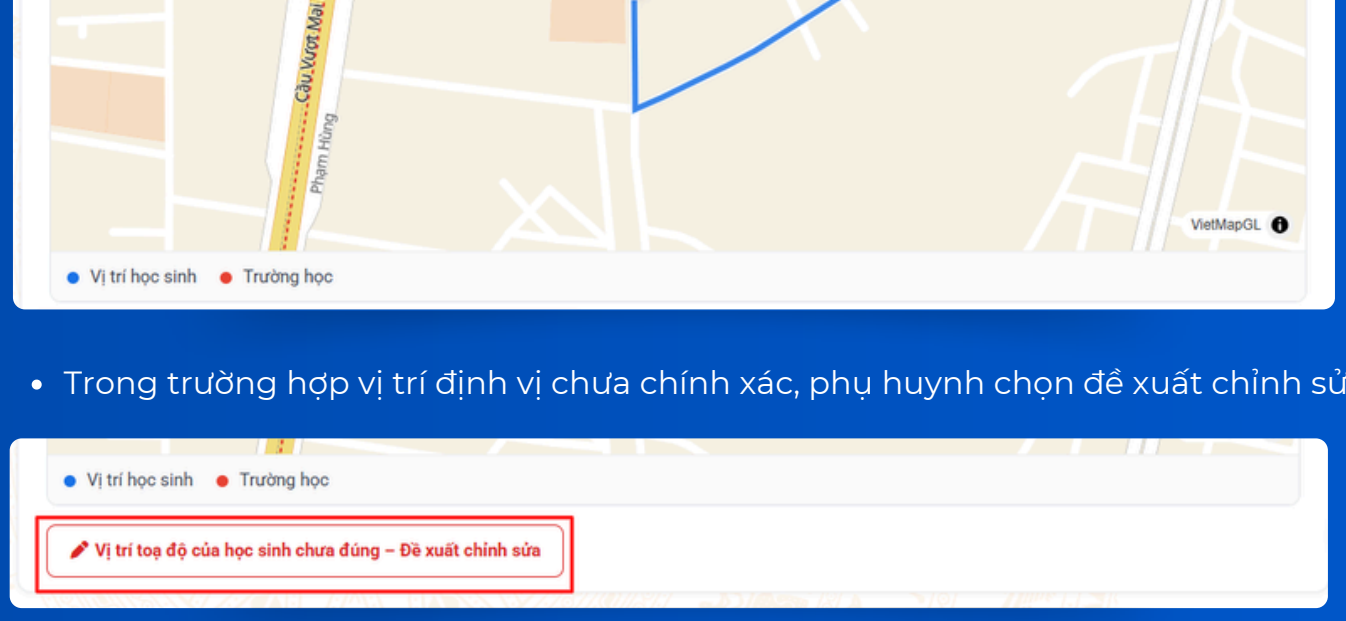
Cầu Vượt Mai

Phạm Hùng

VietMapGL

Vị trí học sinh   Trường học

• Trong trường hợp vị trí định vị chưa chính xác, phụ huynh chọn đề xuất chỉnh sử

Vị trí học sinh   Trường học

Vị trí toạ độ của học sinh chưa đúng – Đề xuất chỉnh sửa